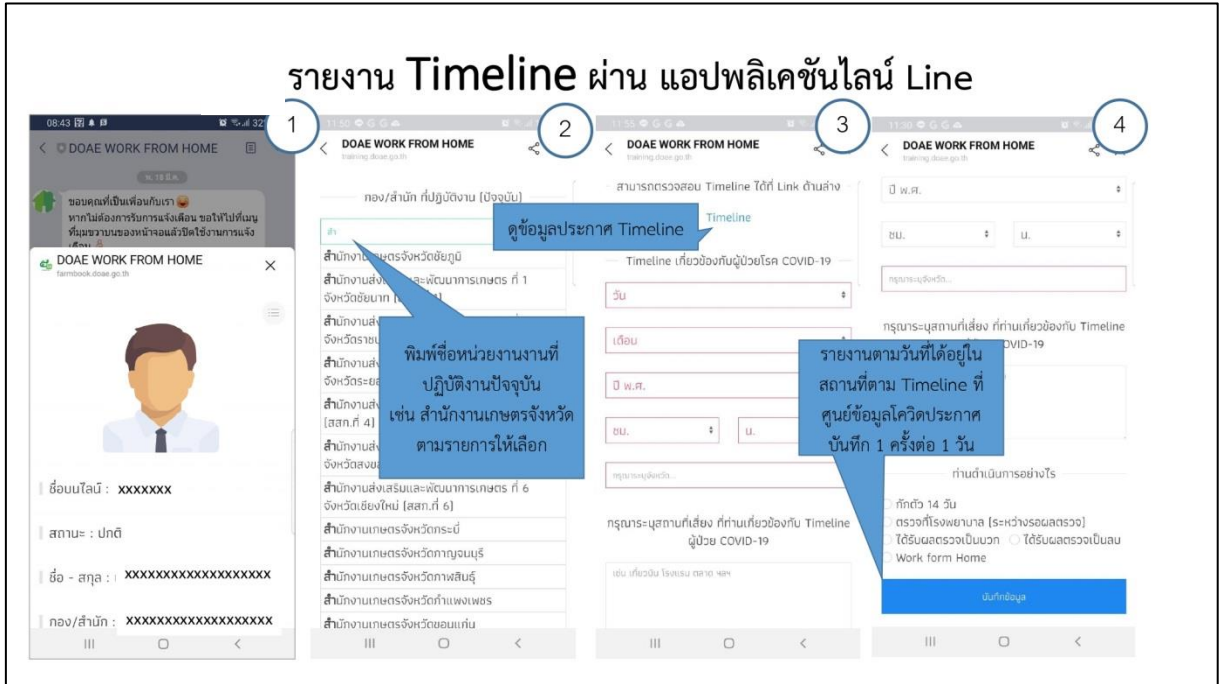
รายงาน Timeline ผ่าน แอปพลิเคชันไลน์ Line

1

08:43

DOAE WORK FROM HOME

ขอบคุณที่เป็นเพื่อนกับเรา
หากไม่ต้องการรับการแจ้งเตือน ขอให้ไปที่เมนู ที่มุมขวาบนของหน้าจอแล้วปิดใช้งานการแจ้งเตือน

DOAE WORK FROM HOME
farmbook.doae.go.th

ชื่อบนไลน์ : xxxxxxx

สถานะ : ปกติ

ชื่อ - สกุล : xxxxxxxxxxxxxxxxxx

กอง/สำนัก : xxxxxxxxxxxxxxxxxx

2

DOAE WORK FROM HOME
training.doae.go.th

กอง/สำนัก ที่ปฏิบัติงาน [ปัจจุบัน]

สำ

สำนักงานเกษตรจังหวัดชัยภูมิ

สำนักงานส่งเสริมและพัฒนาการเกษตร ที่ 1 จังหวัดชัยนาท [สสก.ที่ 1]

สำนักงานส่ง จังหวัดราชบ

สำนักงานส่ง จังหวัดระยอ

สำนักงานส่ง [สสก.ที่ 4]

สำนักงานส่ง จังหวัดสงขล

สำนักงานส่งเสริมและพัฒนาการเกษตร ที่ 6 จังหวัดเชียงใหม่ [สสก.ที่ 6]

สำนักงานเกษตรจังหวัดกระบี่

สำนักงานเกษตรจังหวัดกาญจนบุรี

สำนักงานเกษตรจังหวัดกาฬสินธุ์

สำนักงานเกษตรจังหวัดกำแพงเพชร

สำนักงานเกษตรจังหวัดขอนแก่น

พิมพ์ชื่อหน่วยงานงานที่ปฏิบัติงานปัจจุบัน เช่น สำนักงานเกษตรจังหวัด ตามรายการให้เลือก

3

DOAE WORK FROM HOME
training.doae.go.th

สามารถตรวจสอบ Timeline ได้ที่ Link ด้านล่าง

Timeline

ดูข้อมูลประกาศ Timeline

Timeline เกี่ยวข้องกับผู้ป่วยโรค COVID-19

วัน

เดือน

ปี พ.ศ.

ชม.

น.

กรุณาระบุจังหวัด...

กรุณาระบุสถานที่เสี่ยง ที่ท่านเกี่ยวข้องกับ Timeline ผู้ป่วย COVID-19

เช่น เกี่ยวกับ โรงแรม ตลาด ฯลฯ

4

DOAE WORK FROM HOME
training.doae.go.th

ปี พ.ศ.

ชม.

น.

กรุณาระบุจังหวัด...

กรุณาระบุสถานที่เสี่ยง ที่ท่านเกี่ยวข้องกับ Timeline OVID-19

รายงานตามวันที่ได้อยู่ในสถานที่ตาม Timeline ที่ศูนย์ข้อมูลโควิดประกาศ บันทึก 1 ครั้งต่อ 1 วัน

ท่านดำเนินการอย่างไร

กักตัว 14 วัน

ตรวจที่โรงพยาบาล [ระหว่างรอผลตรวจ]

ได้รับผลตรวจเป็นบวก

ได้รับผลตรวจเป็นลบ

Work form Home

บันทึกข้อมูล